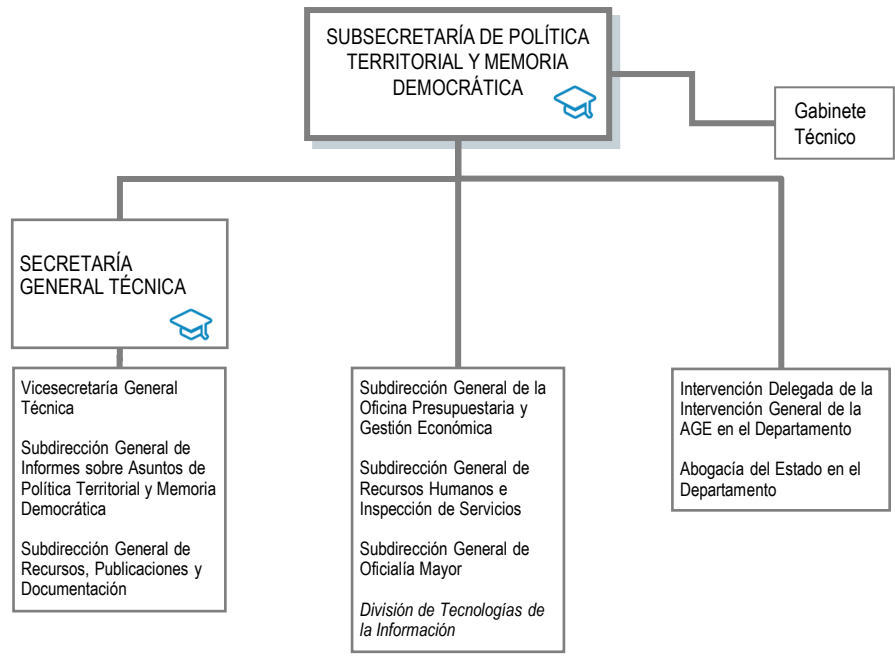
SUBSECRETARÍA DE POLÍTICA TERRITORIAL Y MEMORIA DEMOCRÁTICA

Gabinete Técnico

SECRETARÍA GENERAL TÉCNICA

Vicesecretaría General Técnica

Subdirección General de Informes sobre Asuntos de Política Territorial y Memoria Democrática

Subdirección General de Recursos, Publicaciones y Documentación

Subdirección General de la Oficina Presupuestaria y Gestión Económica

Subdirección General de Recursos Humanos e Inspección de Servicios

Subdirección General de Oficialía Mayor

División de Tecnologías de la Información

Intervención Delegada de la Intervención General de la AGE en el Departamento

Abogacía del Estado en el Departamento